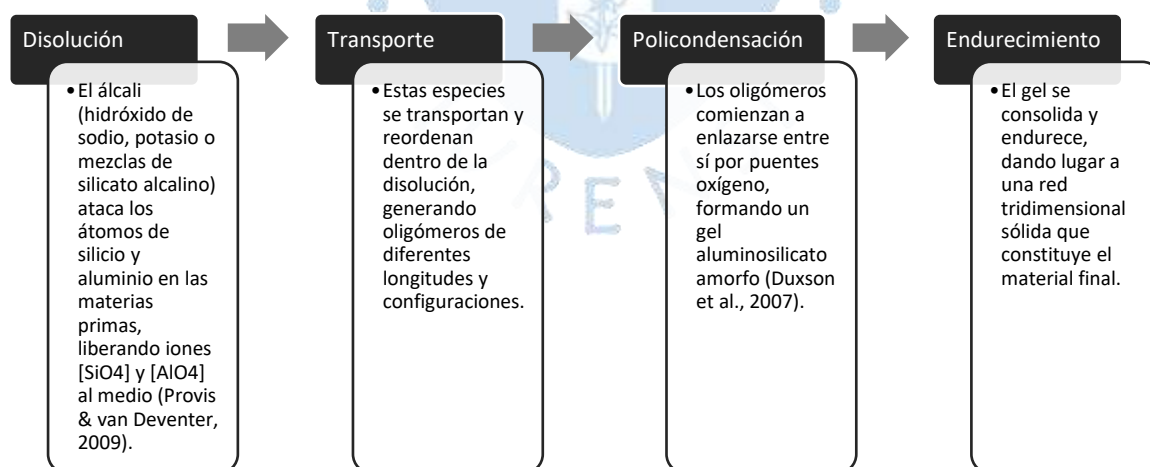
Disolución

• El álcali (hidróxido de sodio, potasio o mezclas de silicato alcalino) ataca los átomos de silicio y aluminio en las materias primas, liberando iones [SiO4] y [AlO4] al medio (Provis & van Deventer, 2009).

Transporte

• Estas especies se transportan y reordenan dentro de la disolución, generando oligómeros de diferentes longitudes y configuraciones.

Policondensación

• Los oligómeros comienzan a enlazarse entre sí por puentes oxígeno, formando un gel aluminosilicato amorfo (Duxson et al., 2007).

Endurecimiento

• El gel se consolida y endurece, dando lugar a una red tridimensional sólida que constituye el material final.